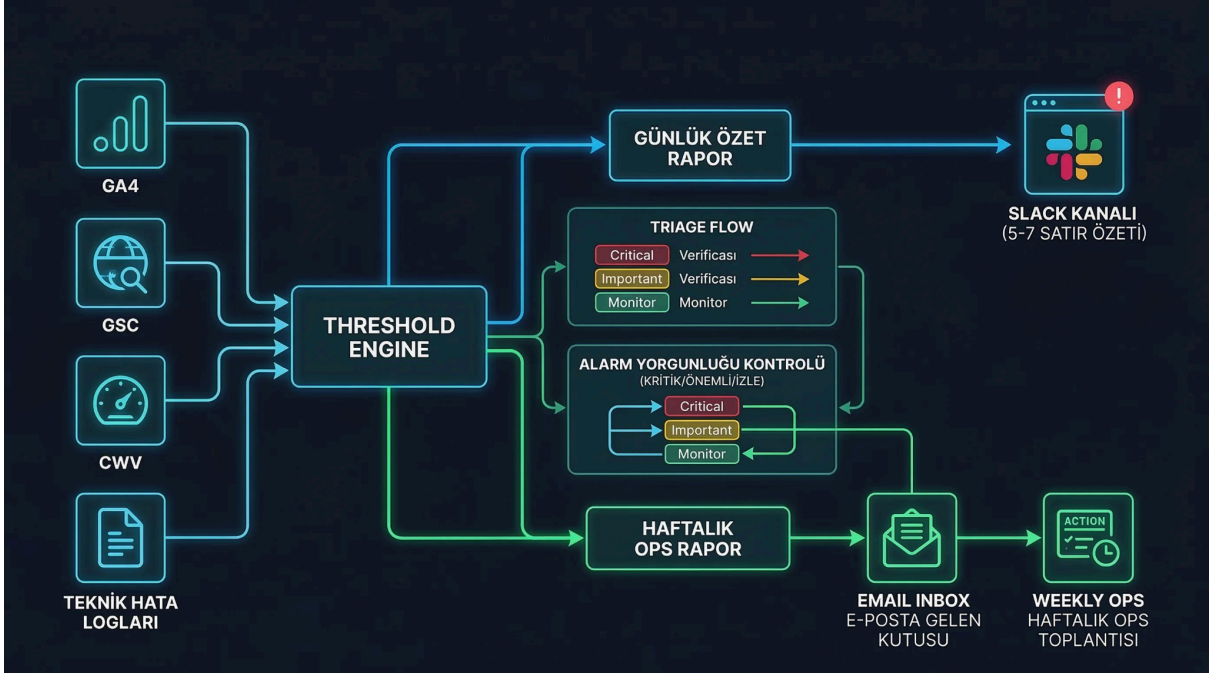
GA4

GSC

CWV

TEKNİK HATA LOGLARI

THRESHOLD ENGINE

GÜNLÜK ÖZET RAPOR

SLACK KANALI
(5-7 SATIR ÖZETİ)

TRIAGE FLOW

| | |
|---|---|
| Critical | Verificası |
| Important | Verificası |
| Monitor | Monitor |

ALARM YORGUNLUĞU KONTROLÜ
(KRİTİK/ÖNEMLİ/İZLE)

Critical
Important
Monitor

HAFTALIK OPS RAPOR

EMAIL INBOX
E-POSTA GELEN KUTUSU

ACTION

WEEKLY OPS
HAFTALIK OPS TOPLANTISI